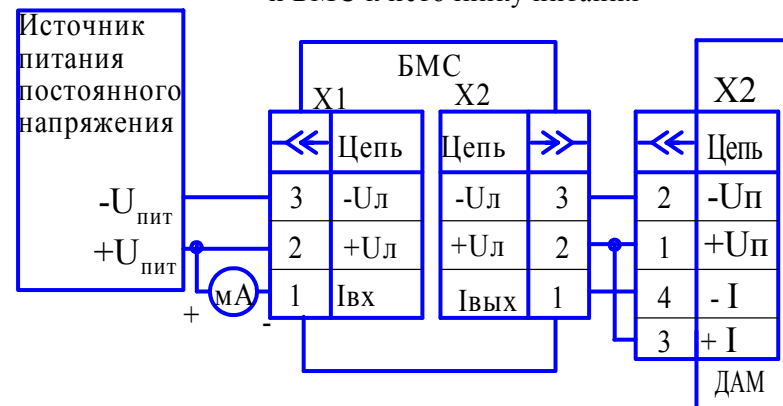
к БМС и источнику питания

Источник питания постоянного напряжения

$-U_{пит}$
$+U_{пит}$

+ мА -

БМС

X1

| ≪ | Цепь |
|---|---|
| 3 | -Uл |
| 2 | +Uл |
| 1 | Iвх |

X2

| Цепь | ≫ |
|---|---|
| -Uл | 3 |
| +Uл | 2 |
| Iвых | 1 |

X2

| ≪ | Цепь |
|---|---|
| 2 | -Uп |
| 1 | +Uп |
| 4 | - I |
| 3 | + I |

ДАМ